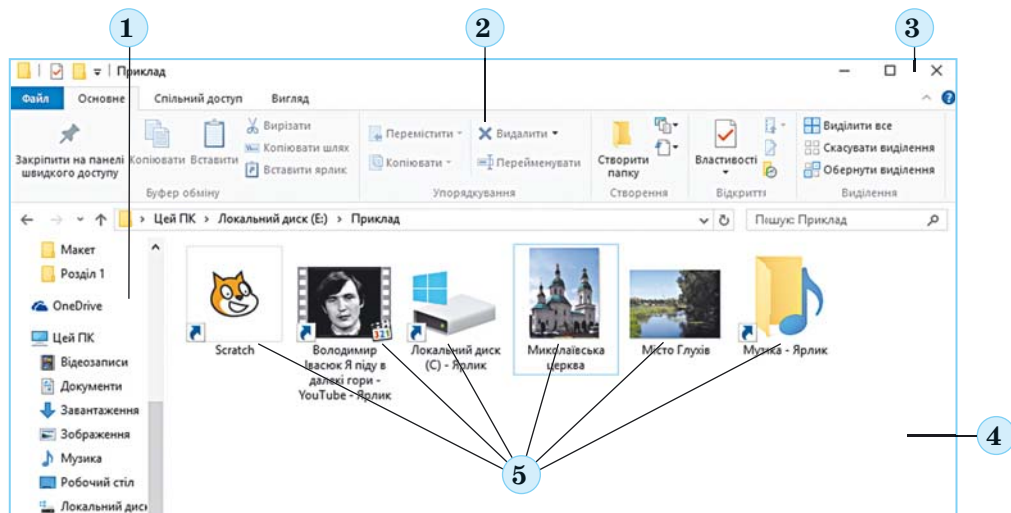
1

2

3

Приклад

Файл Основне Спільний доступ Вигляд

Закріпити на панелі швидкого доступу Копіювати Вставити Вирізати Копіювати шлях Вставити ярлик

Буфер обміну

Перемістити Копіювати Видалити Перейменувати

Упорядкування

Створити папку

Створення

Властивості

Відкрити

Виділити все Скасувати виділення Обернути виділення

Виділення

Цей ПК > Локальний диск (E:) > Приклад

Пошук: Приклад

Макет
Розділ 1
OneDrive
Цей ПК
Відеозаписи
Документи
Завантаження
Зображення
Музика
Робочий стіл
Локальний диск

Scratch

Володимир Івасюк Я піду в далекі гори - YouTube - Ярлик

Локальний диск (C) - Ярлик

Миколаївська церква

Місто Глухів

Музика - Ярлик

4

5